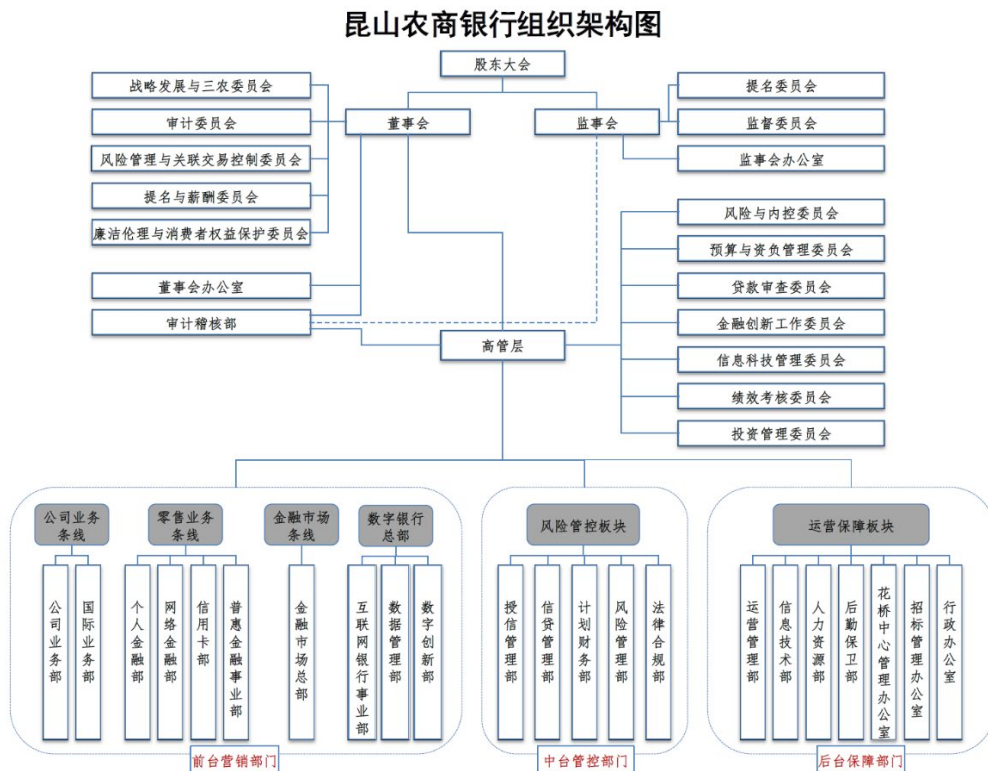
昆山农商银行组织架构图

股东大会

战略发展与三农委员会
审计委员会
风险管理与关联交易控制委员会
提名与薪酬委员会
廉洁伦理与消费者权益保护委员会

董事会

监事会

提名委员会
监督委员会
监事会办公室

董事会办公室
审计稽核部

高管层

风险与内控委员会
预算与资负管理委员会
贷款审查委员会
金融创新工作委员会
信息科技管理委员会
绩效考核委员会
投资管理委员会

公司业务条线
公司业务部
国际业务部

零售业务条线
个人金融部
网络金融部
信用卡部
普惠金融事业部

金融市场条线
金融市场总部

数字银行总部
互联网银行事业部
数据管理部
数字创新部

前台营销部门

风险管控板块
授信管理部
信贷管理部
计划财务部
风险管理部
法律合规部

中台管控部门

运营保障板块
运营管理部
信息技术部
人力资源部
后勤保卫部
花桥中心管理办公室
招标管理办公室
行政办公室

后台保障部门